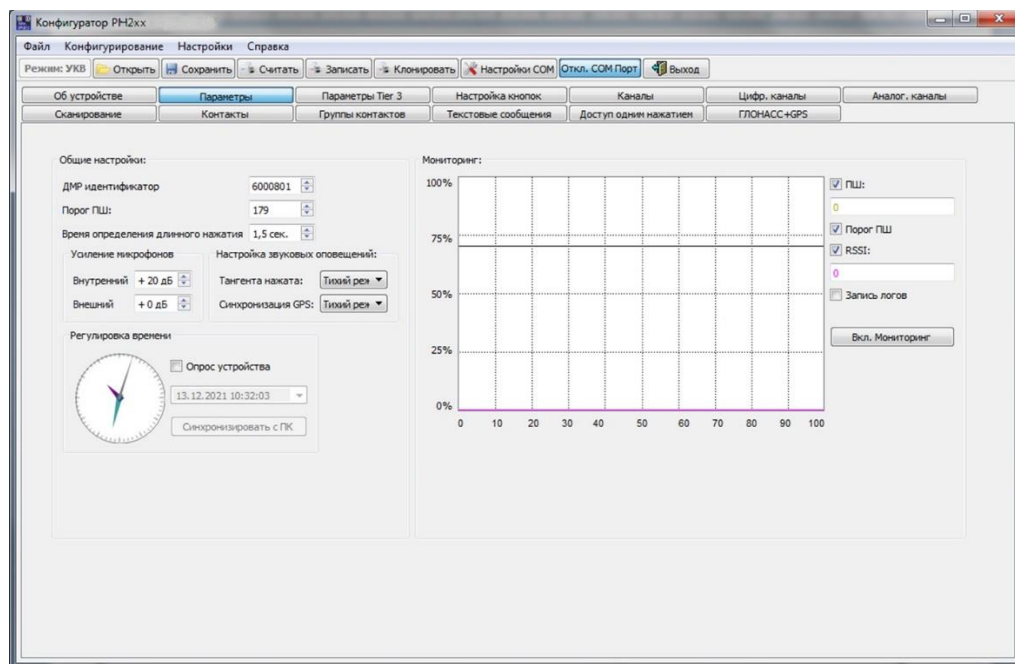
Конфигуратор PH2xx

Файл Конфигурирование Настройки Справка

Режим: УКВ Открыть Сохранить Считать Записать Клонировать Настройки COM Откл. COM Порт Выход

Об устройстве | Параметры | Параметры Tier 3 | Настройка кнопок | Каналы | Цифр. каналы | Аналог. каналы
Сканирование | Контакты | Группы контактов | Текстовые сообщения | Доступ одним нажатием | ГЛОНАСС+GPS

Общие настройки:

ДМР идентификатор 6000801

Порог ПШ: 179

Время определения длинного нажатия 1,5 сек.

Усиление микрофонов

Внутренний + 20 дБ

Внешний + 0 дБ

Настройка звуковых оповещений:

Тангента нажата: Тихий реж

Синхронизация GPS: Тихий реж

Регулировка времени

Опрос устройства

13.12.2021 10:32:03

Синхронизировать с ПК

Мониторинг:

100%
75%
50%
25%
0%
0 10 20 30 40 50 60 70 80 90 100

ПШ:
0
Порог ПШ
RSSI:
0
Запись логов

Вкл. Мониторинг